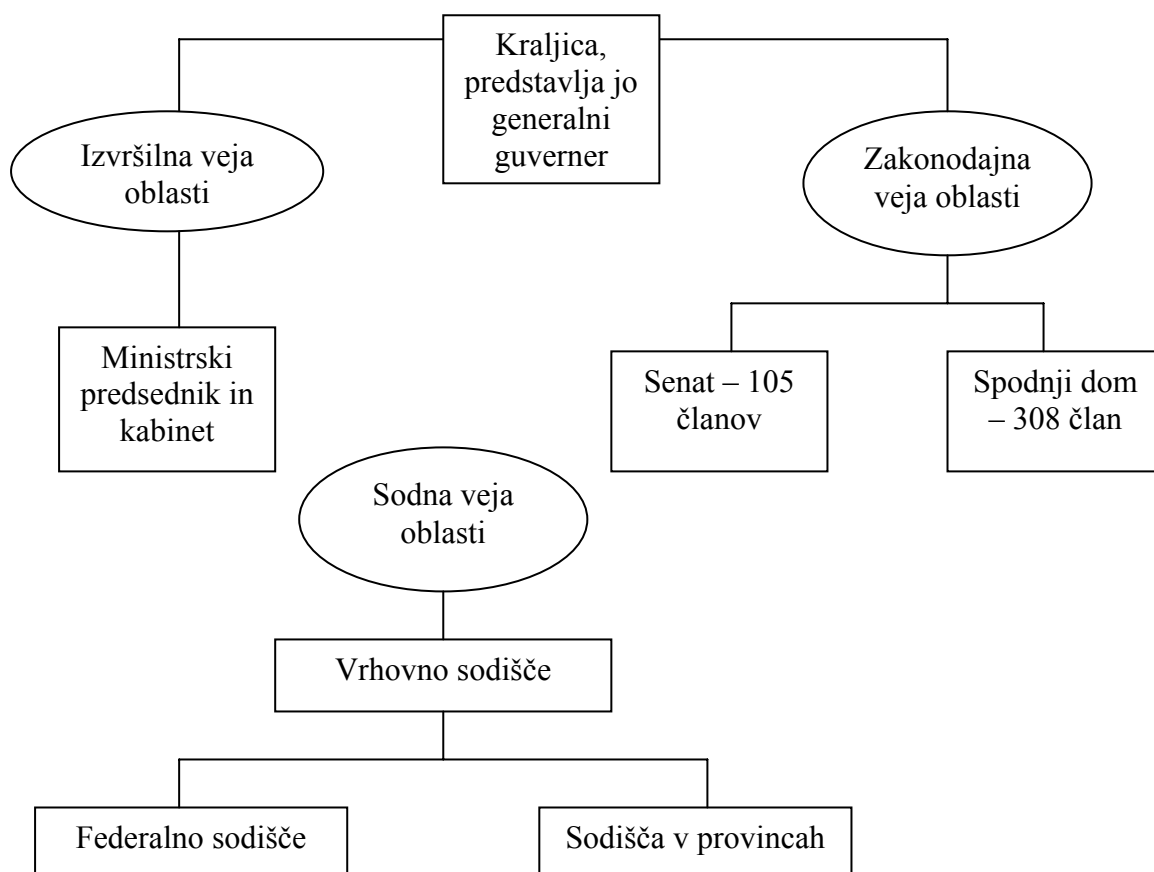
Kraljica, predstavlja jo generalni guverner

Izvršilna veja oblasti

Zakonodajna veja oblasti

Ministrski predsednik in kabinet

Senat – 105 članov

Spodnji dom – 308 član

Sodna veja oblasti

Vrhovno sodišče

Federalno sodišče

Sodišča v provincah